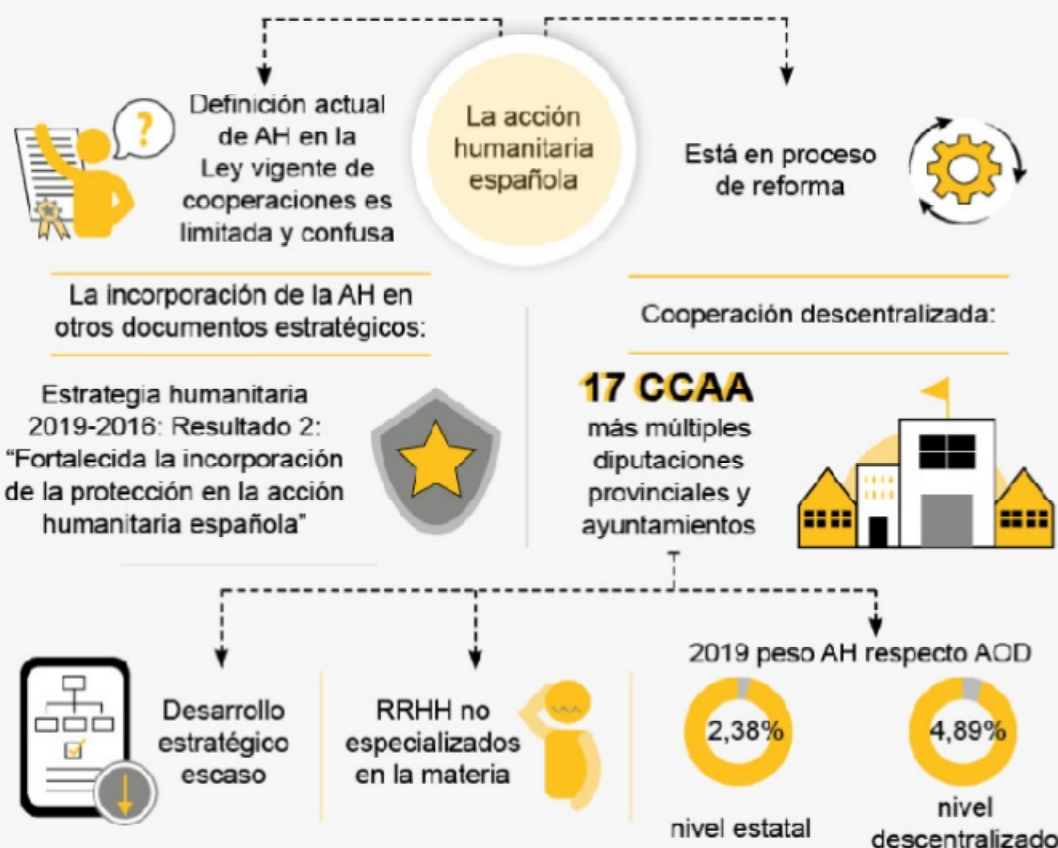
Definición actual de AH en la Ley vigente de cooperaciones es limitada y confusa

La acción humanitaria española

Está en proceso de reforma

La incorporación de la AH en otros documentos estratégicos:

Cooperación descentralizada:

Estrategia humanitaria 2019-2016: Resultado 2: "Fortalecida la incorporación de la protección en la acción humanitaria española"

17 CCAA más múltiples diputaciones provinciales y ayuntamientos

Desarrollo estratégico escaso

RRHH no especializados en la materia

2019 peso AH respecto AOD

2,38%

nivel estatal

4,89%

nivel descentralizado